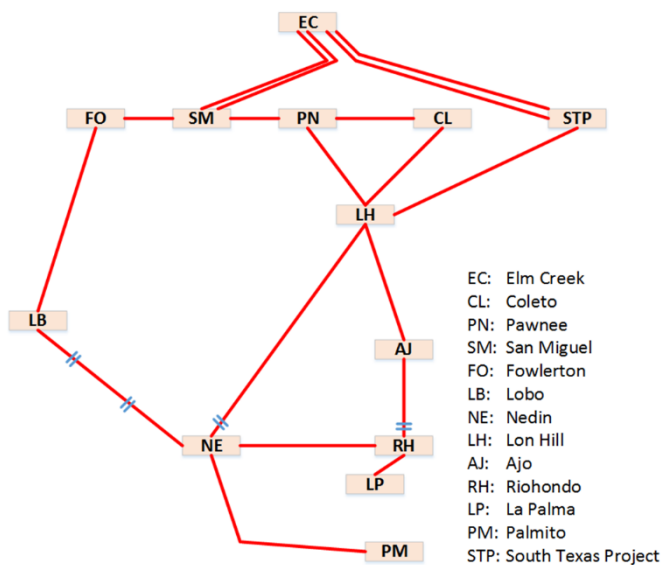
EC

FO

SM

PN

CL

STP

LH

LB

AJ

NE

RH

LP

PM

EC: Elm Creek
CL: Coleto
PN: Pawnee
SM: San Miguel
FO: Fowlerton
LB: Lobo
NE: Nedin
LH: Lon Hill
AJ: Ajo
RH: Riohondo
LP: La Palma
PM: Palmito
STP: South Texas Project